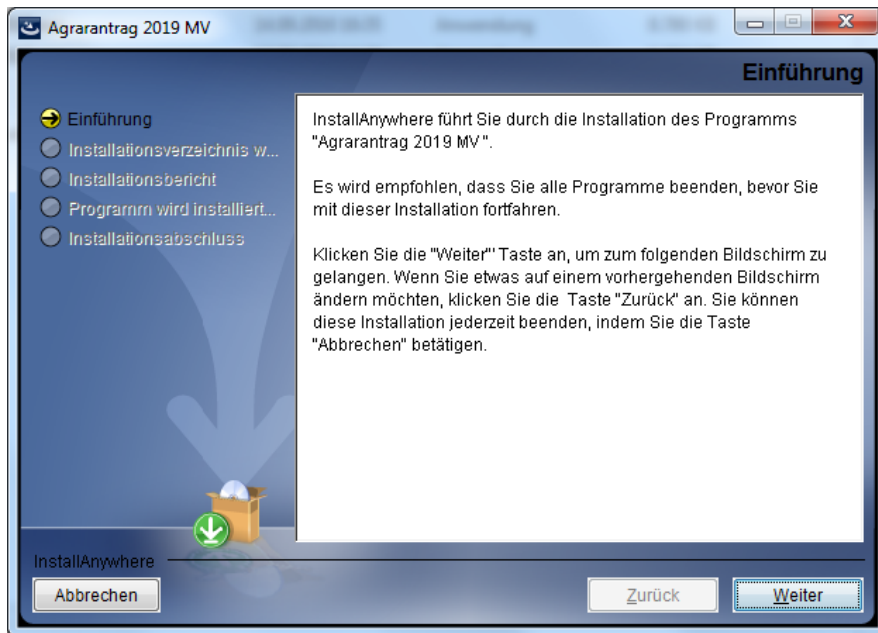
Agrarantrag 2019 MV

Einführung

Einführung
Installationsverzeichnis w...
Installationsbericht
Programm wird installiert...
Installationsabschluss

InstallAnywhere führt Sie durch die Installation des Programms "Agrarantrag 2019 MV ".

Es wird empfohlen, dass Sie alle Programme beenden, bevor Sie mit dieser Installation fortfahren.

Klicken Sie die "Weiter"' Taste an, um zum folgenden Bildschirm zu gelangen. Wenn Sie etwas auf einem vorhergehenden Bildschirm ändern möchten, klicken Sie die Taste "Zurück" an. Sie können diese Installation jederzeit beenden, indem Sie die Taste "Abbrechen" betätigen.

InstallAnywhere

Abbrechen

Zurück

Weiter